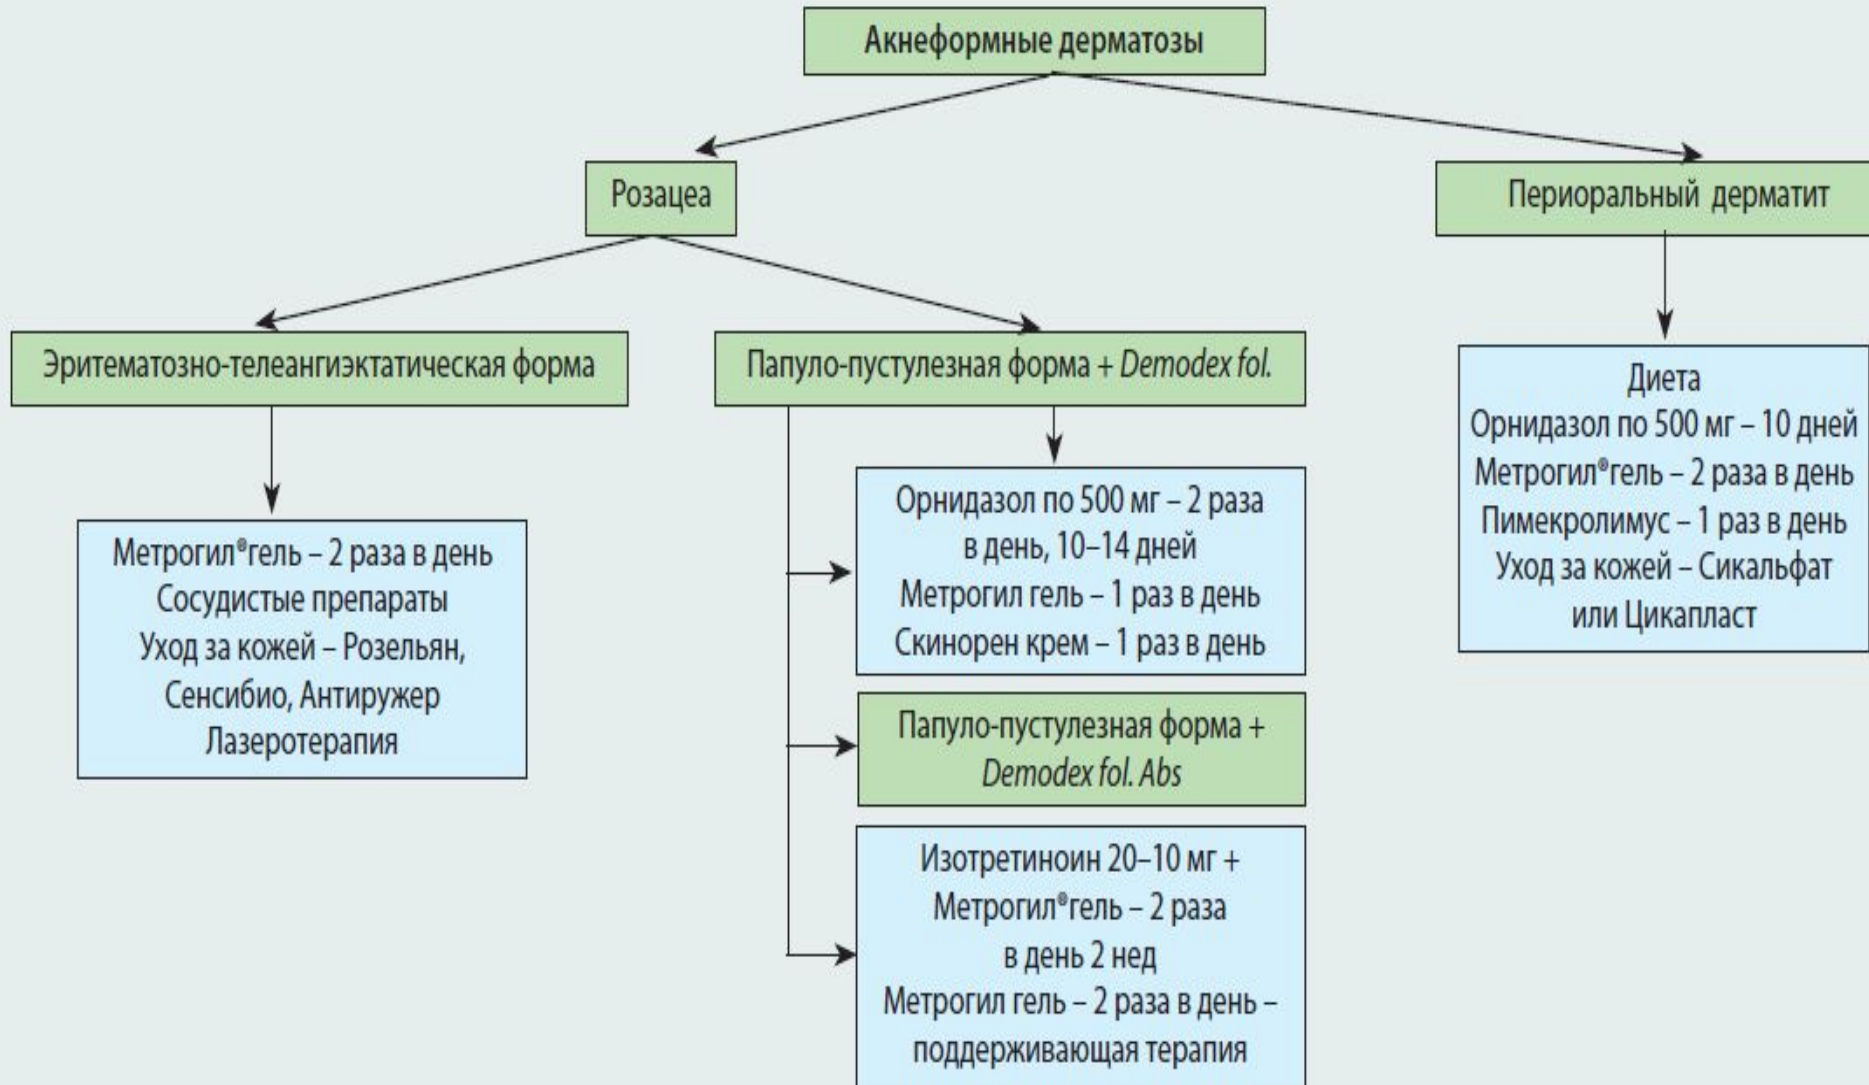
Акнеформные дерматозы

Розацеа

Периоральный дерматит

Эритематозно-телеангиэктатическая форма

Метрогил®гель – 2 раза в день
Сосудистые препараты
Уход за кожей – Розельян, Сенсибио, Антиружер
Лазеротерапия

Папуло-пустулезная форма + Demodex fol.

Орнидазол по 500 мг – 2 раза в день, 10–14 дней
Метрогил гель – 1 раз в день
Скинорен крем – 1 раз в день

Папуло-пустулезная форма + Demodex fol. Abs

Изотретиноин 20–10 мг + Метрогил®гель – 2 раза в день 2 нед
Метрогил гель – 2 раза в день – поддерживающая терапия

Диета
Орнидазол по 500 мг – 10 дней
Метрогил®гель – 2 раза в день
Пимекролимус – 1 раз в день
Уход за кожей – Сикальфат или Цикапласт